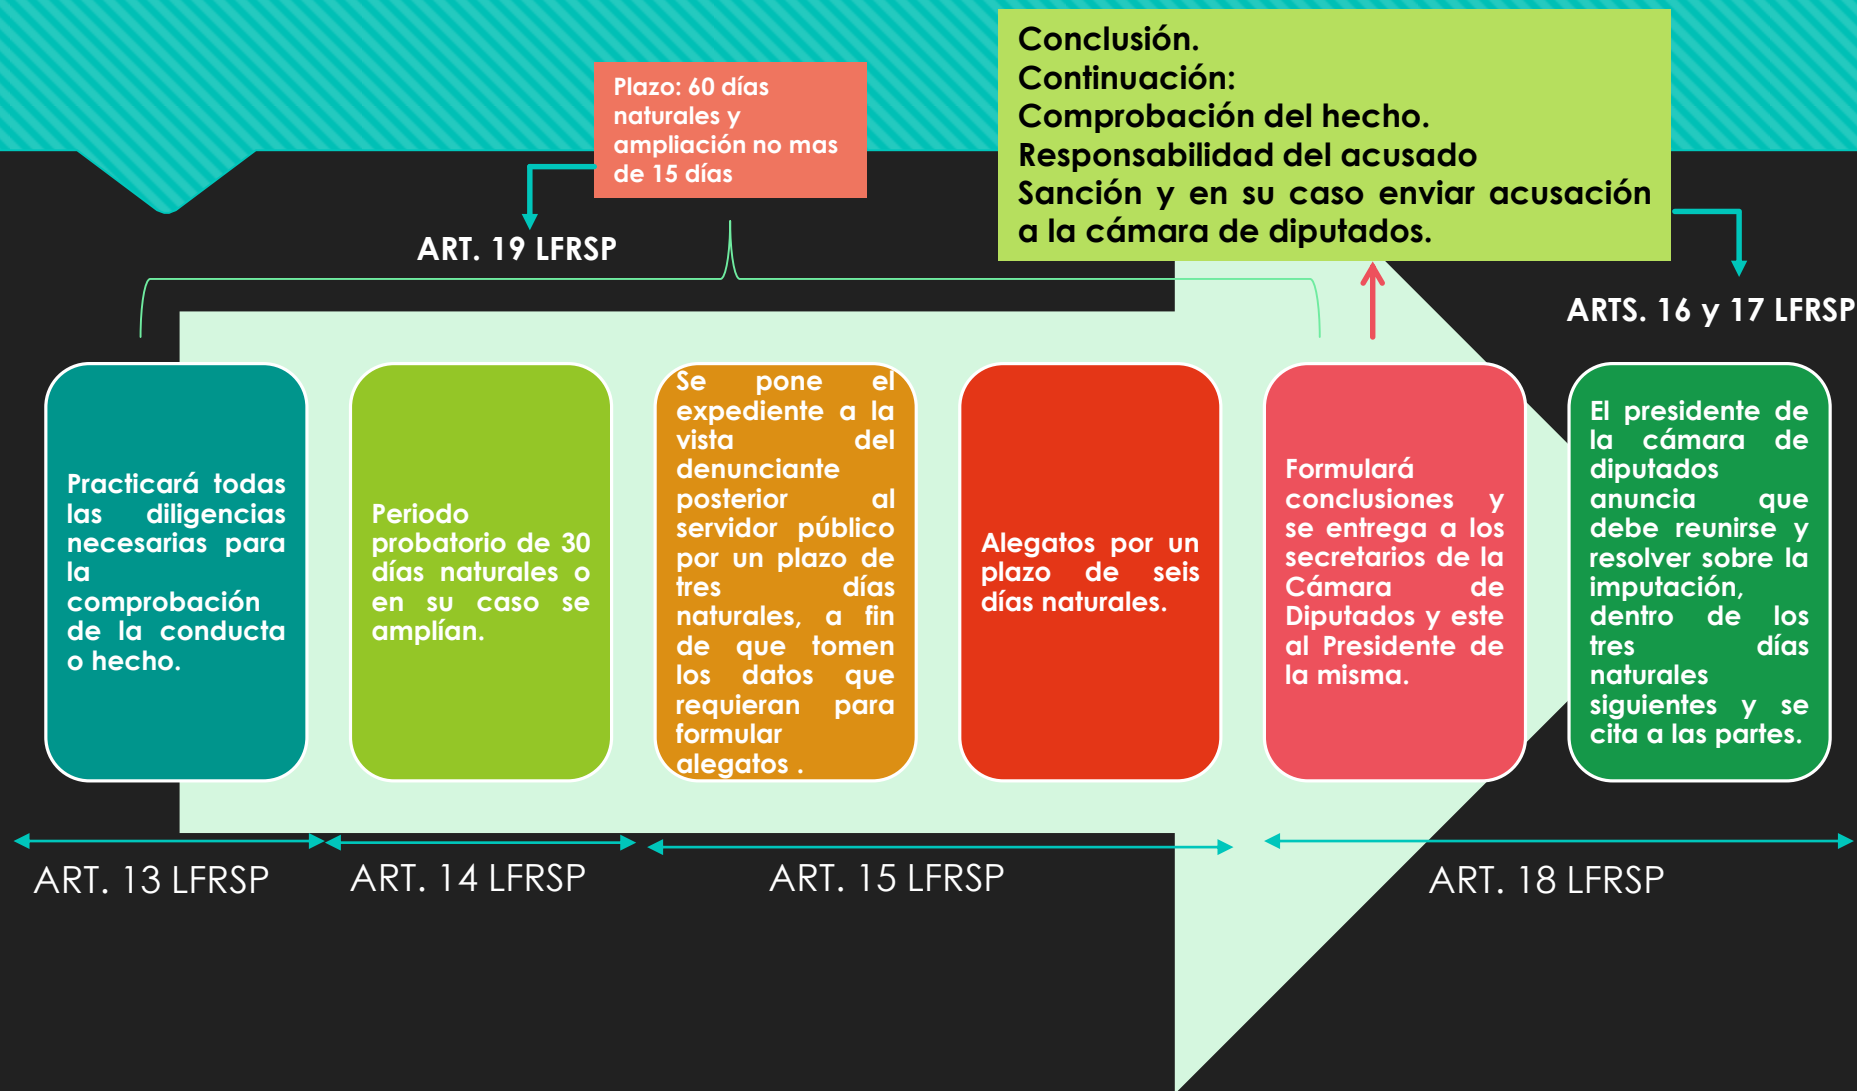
Plazo: 60 días naturales y ampliación no mas de 15 días

ART. 19 LFRSP

Conclusión.
Continuación:
Comprobación del hecho.
Responsabilidad del acusado
Sanción y en su caso enviar acusación a la cámara de diputados.

ARTS. 16 y 17 LFRSP

Practicará todas las diligencias necesarias para la comprobación de la conducta o hecho.

Periodo probatorio de 30 días naturales o en su caso se amplían.

Se pone el expediente a la vista del denunciante posterior al servidor público por un plazo de tres días naturales, a fin de que tomen los datos que requieran para formular alegatos .

Alegatos por un plazo de seis días naturales.

Formulará conclusiones y se entrega a los secretarios de la Cámara de Diputados y este al Presidente de la misma.

El presidente de la cámara de diputados anuncia que debe reunirse y resolver sobre la imputación, dentro de los tres días naturales siguientes y se cita a las partes.

ART. 13 LFRSP

ART. 14 LFRSP

ART. 15 LFRSP

ART. 18 LFRSP